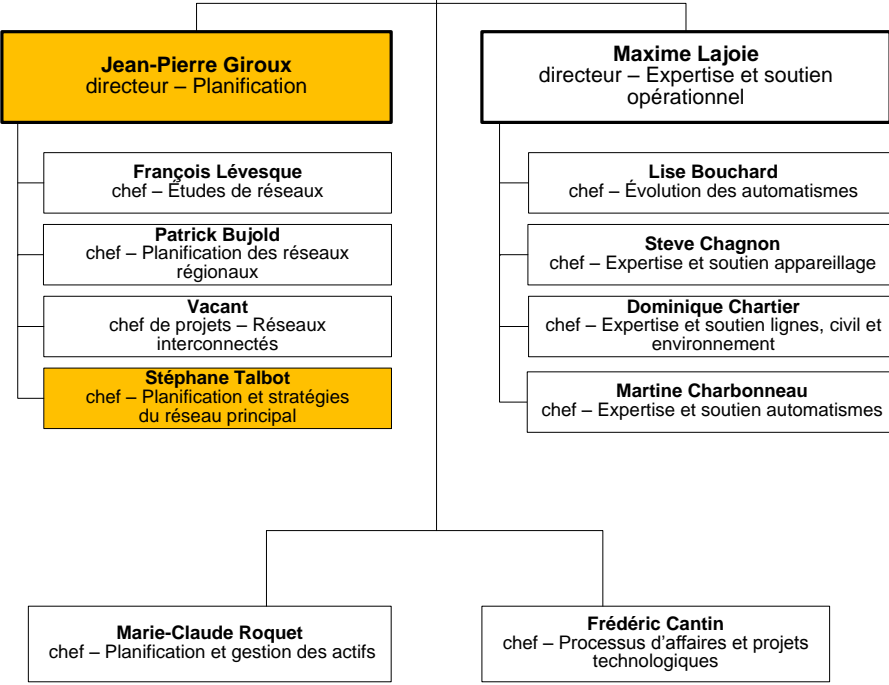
Jean-Pierre Giroux
directeur – Planification

François Lévesque
chef – Études de réseaux

Patrick Bujold
chef – Planification des réseaux régionaux

Vacant
chef de projets – Réseaux interconnectés

Stéphane Talbot
chef – Planification et stratégies du réseau principal

Maxime Lajoie
directeur – Expertise et soutien opérationnel

Lise Bouchard
chef – Évolution des automatismes

Steve Chagnon
chef – Expertise et soutien appareillage

Dominique Chartier
chef – Expertise et soutien lignes, civil et environnement

Martine Charbonneau
chef – Expertise et soutien automatismes

Marie-Claude Roquet
chef – Planification et gestion des actifs

Frédéric Cantin
chef – Processus d'affaires et projets technologiques